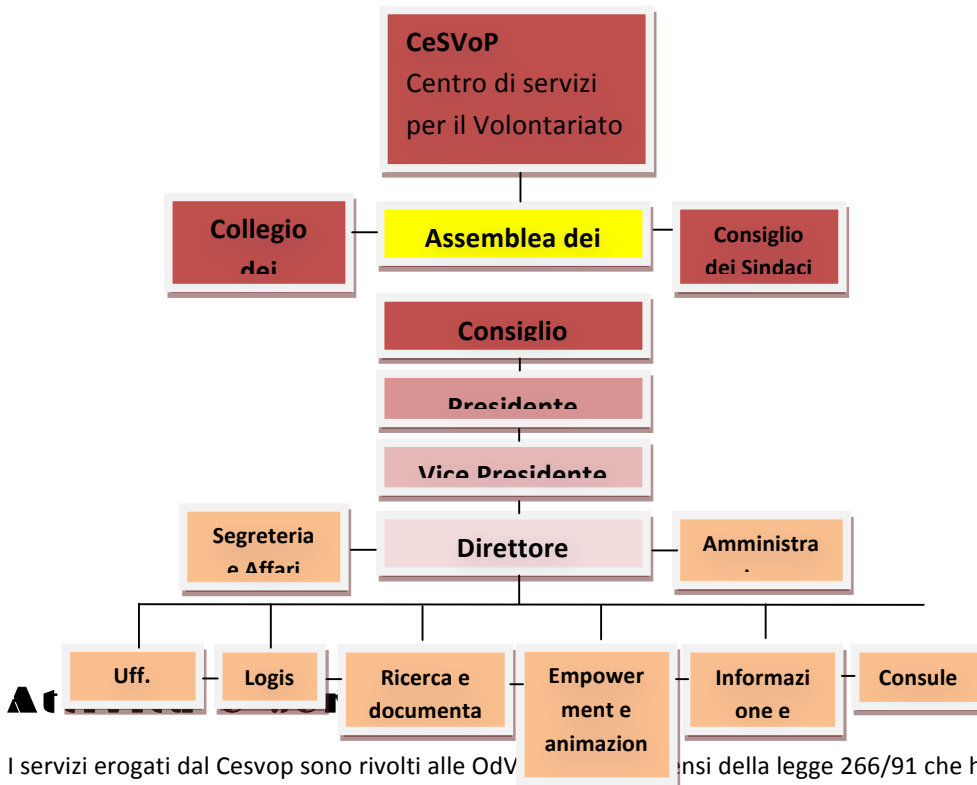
CeSVoP
Centro di servizi per il Volontariato

Collegio dei

Assemblea dei

Consiglio dei Sindaci

Consiglio

Presidente

Vice Presidente

Segreteria e Affari

Direttore

Amministra

Uff.

Logis

Ricerca e documenta

Empowerment e animazion

Informazione e

Consule

At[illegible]

I servizi erogati dal Cesvop sono rivolti alle OdV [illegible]nsi della legge 266/91 che h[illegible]